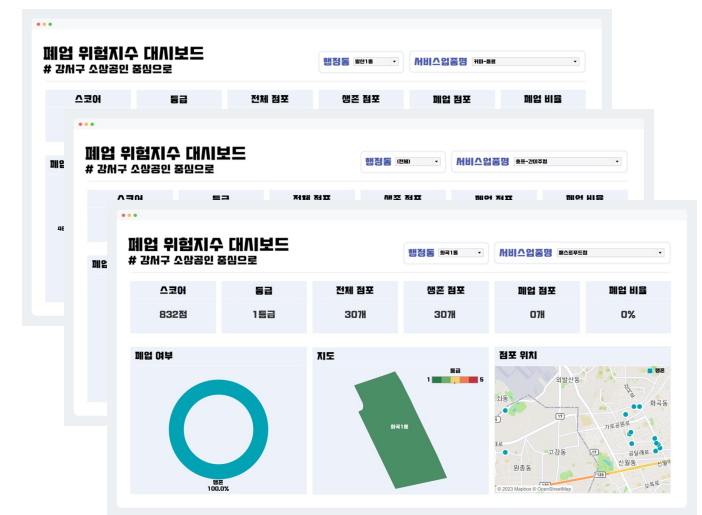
폐업 위험지수 대시보드
# 강서구 소상공인 중심으로
행정동 발산1동
서비스업종명 커피-음료

| 스코어 | 등급 | 전체 점포 | 생존 점포 | 폐업 점포 | 폐업 비율 |
|---|---|---|---|---|---|

폐업 위험지수 대시보드
# 강서구 소상공인 중심으로
행정동 (전체)
서비스업종명 호프-간이주점

| 스코어 | 등급 | 전체 점포 | 생존 점포 | 폐업 점포 | 폐업 비율 |
|---|---|---|---|---|---|

폐업 위험지수 대시보드
# 강서구 소상공인 중심으로
행정동 화곡1동
서비스업종명 패스트푸드점

| 스코어 | 등급 | 전체 점포 | 생존 점포 | 폐업 점포 | 폐업 비율 |
|---|---|---|---|---|---|
| 832점 | 1등급 | 30개 | 30개 | 0개 | 0% |

폐업 여부
생존
100.0%

지도
등급
1 5
화곡1동

점포 위치
생존
화곡동
가곡동
고강동
원종동
© 2023 Mapbox © OpenStreetMap